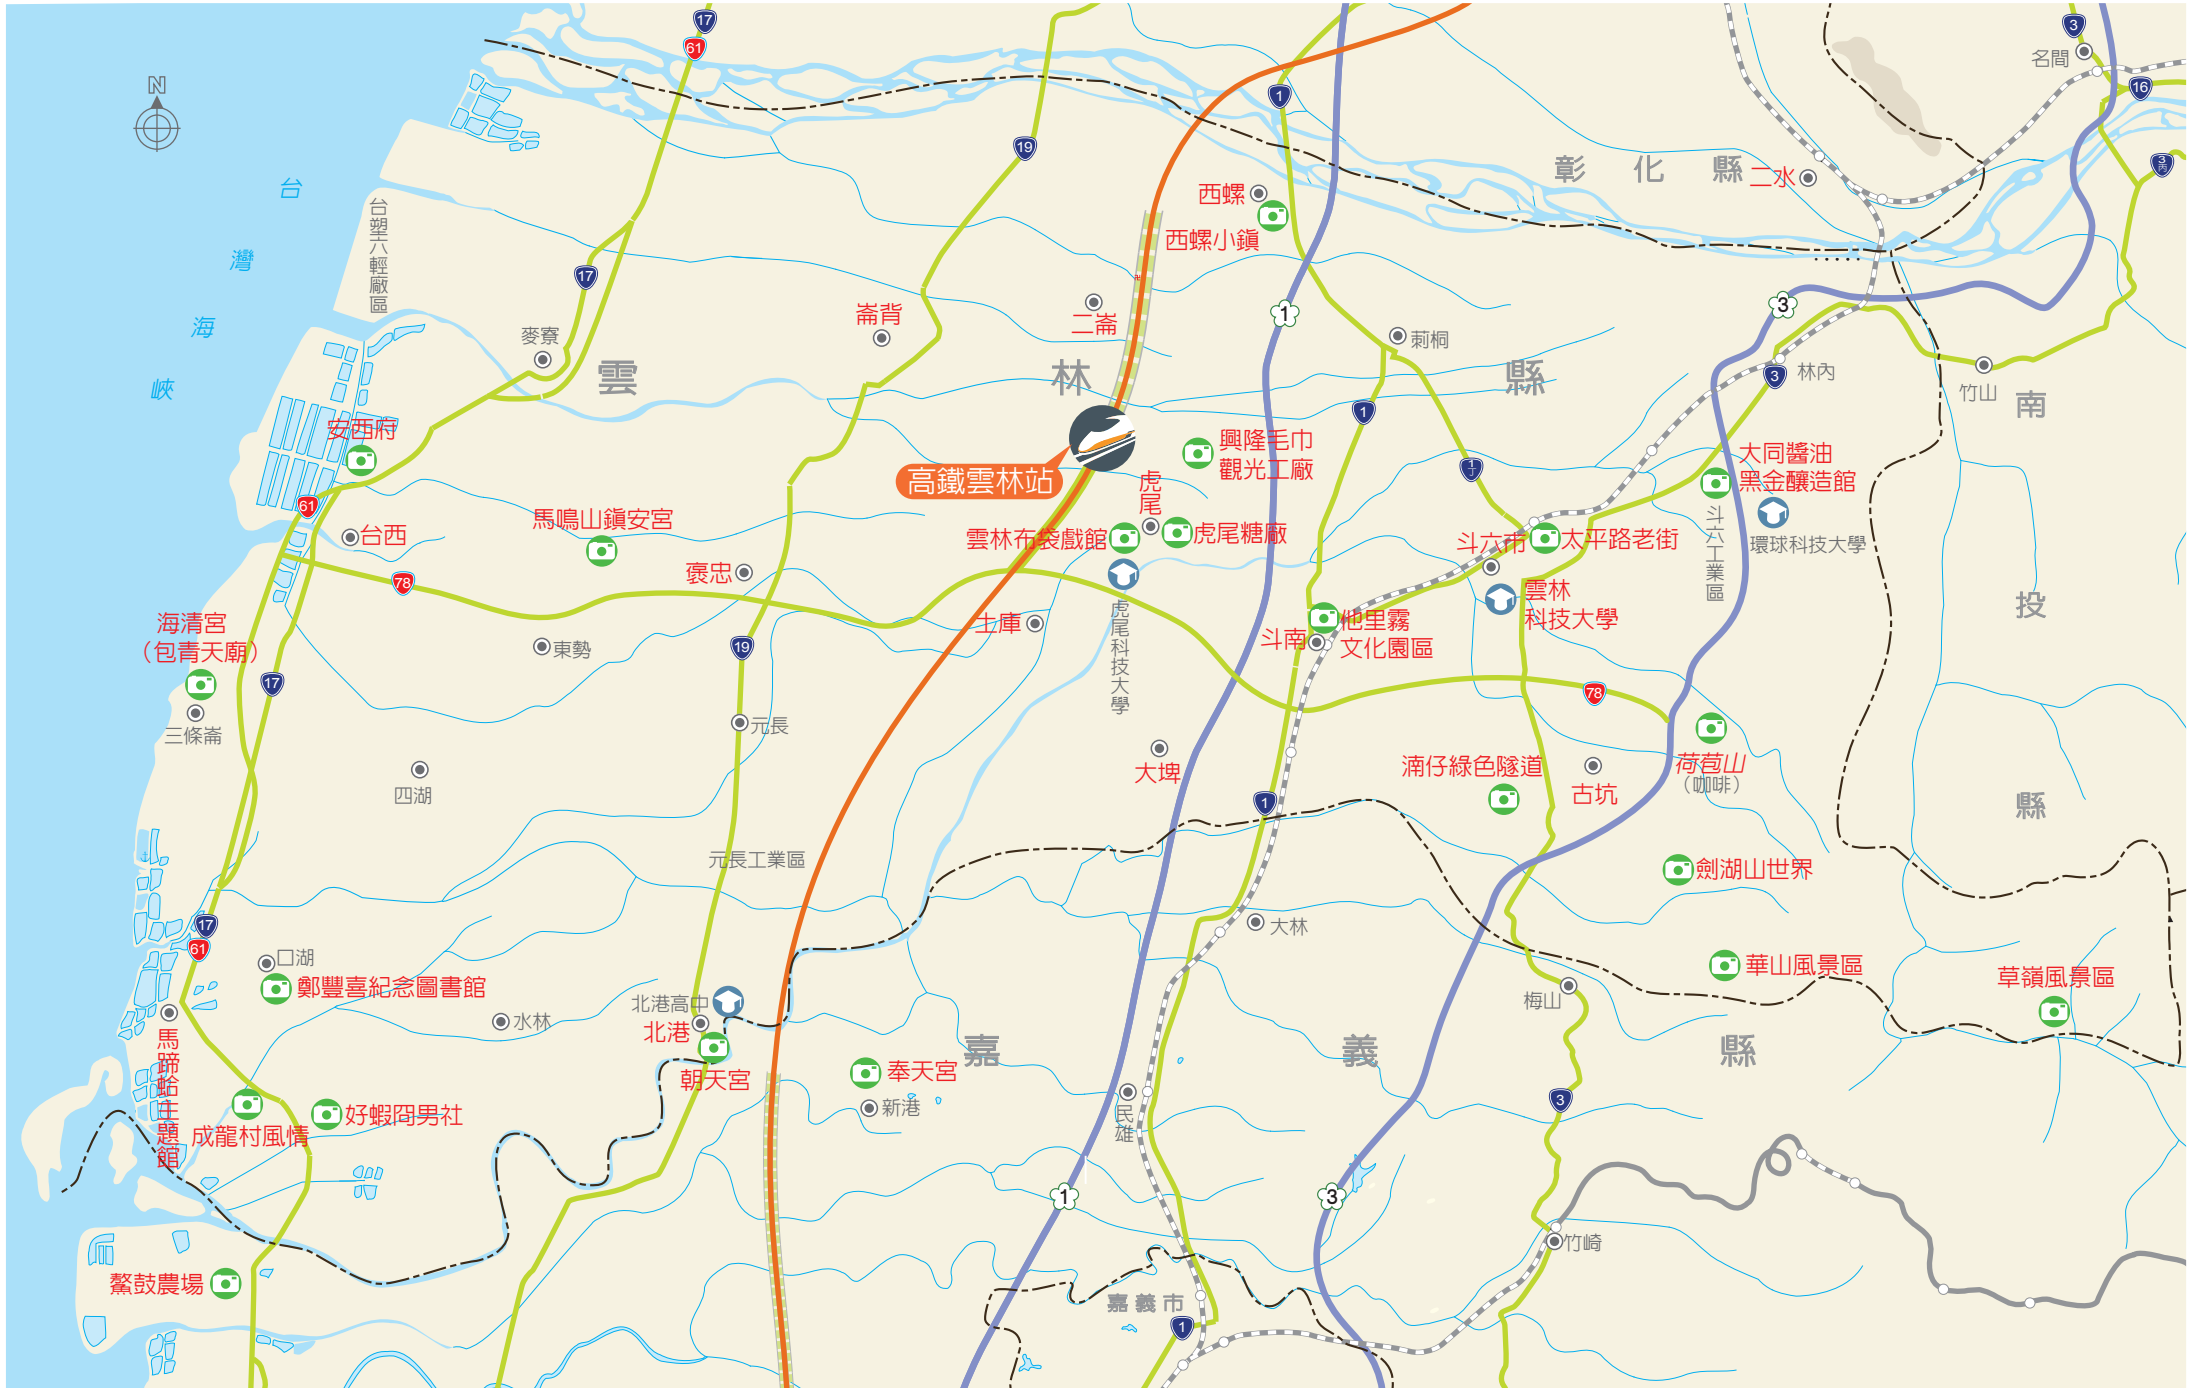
N
台
灣
海
峽
台塑六輕廠區
17
61
19
17
1
3
16
3
名間
彰 化 縣
二水
西螺
西螺小鎮
二崙
崙背
麥寮
雲
林
縣
1
莿桐
3
林內
竹山
南
投
縣
安西府
61
台西
馬鳴山鎮安宮
高鐵雲林站
興隆毛巾觀光工廠
虎尾
虎尾糖廠
雲林布袋戲館
1
1
斗六市
太平路老街
大同醬油黑金釀造館
斗六工業區
環球科技大學
褒忠
78
海清宮（包青天廟）
東勢
19
土庫
虎尾科技大學
雲林科技大學
他里霧文化園區
斗南
17
三條崙
元長
78
四湖
大埤
1
濁仔綠色隧道
古坑
荷苞山（咖啡）
元長工業區
劍湖山世界
17
61
口湖
鄭豐喜紀念圖書館
水林
北港高中
北港
朝天宮
大林
華山風景區
梅山
草嶺風景區
嘉
義
縣
奉天宮
新港
民雄
3
馬蹄蛤主題館
成龍村風情
好蝦囝男社
1
3
竹崎
鰲鼓農場
嘉義市
1